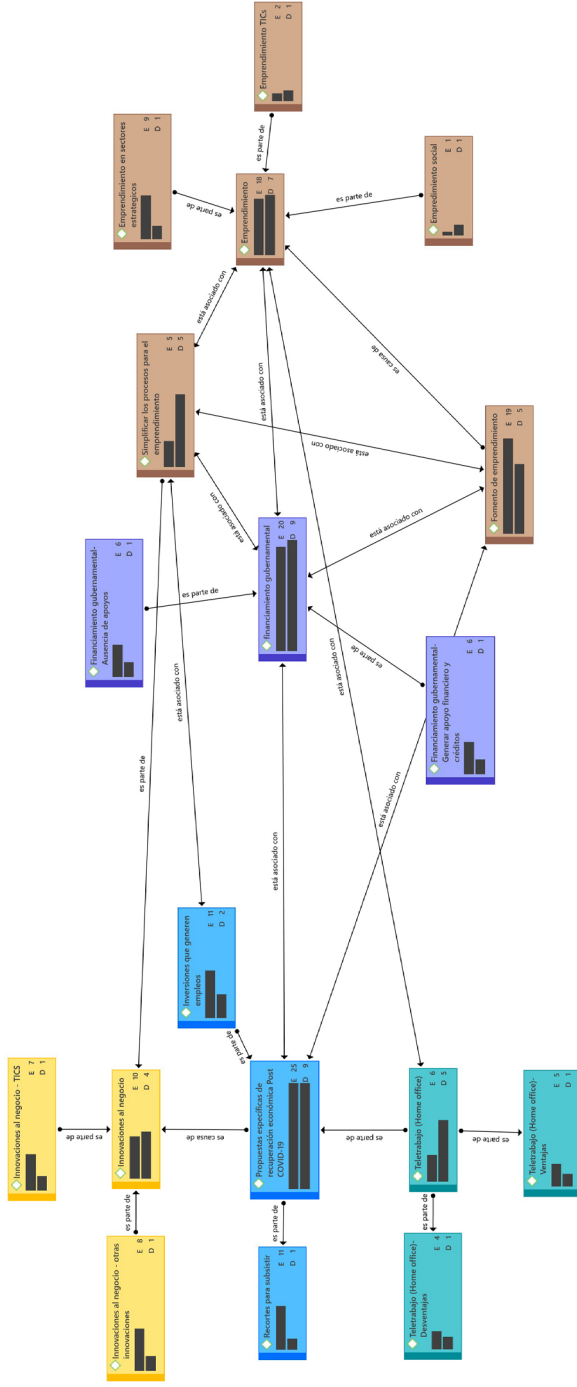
Emprendimiento TICs
E 2
D 1

Emprendimiento en sectores estratégicos
E 9
D 1

Emprendimiento
E 18
D 7

Emprendimiento social
E 1
D 1

es parte de

es parte de

es parte de

está asociado con

está asociado con

es causa de

Simplificar los procesos para el emprendimiento
E 5
D 5

está asociado con

Fomento de emprendimiento
E 19
D 5

está asociado con

está asociado con

Financiamiento gubernamental-Ausencia de apoyos
E 6
D 1

es parte de

Financiamiento gubernamental
E 20
D 9

es parte de

está asociado con

Financiamiento gubernamental-Generar apoyo financiero y créditos
E 6
D 1

está asociado con

es parte de

está asociado con

está asociado con

Inversiones que generen empleos
E 11
D 2

es parte de

Innovaciones al negocio - TICS
E 7
D 1

es parte de

Innovaciones al negocio
E 10
D 4

es causa de

Propuestas específicas de recuperación económica Post COVID-19
E 25
D 9

es parte de

Teletrabajo (Home office)
E 6
D 5

es parte de

Teletrabajo (Home office)-Ventajas
E 5
D 1

es parte de

es parte de

es parte de

Innovaciones al negocio - otras innovaciones
E 8
D 1

Recortes para subsistir
E 11
D 1

Teletrabajo (Home office)-Desventajas
E 4
D 1